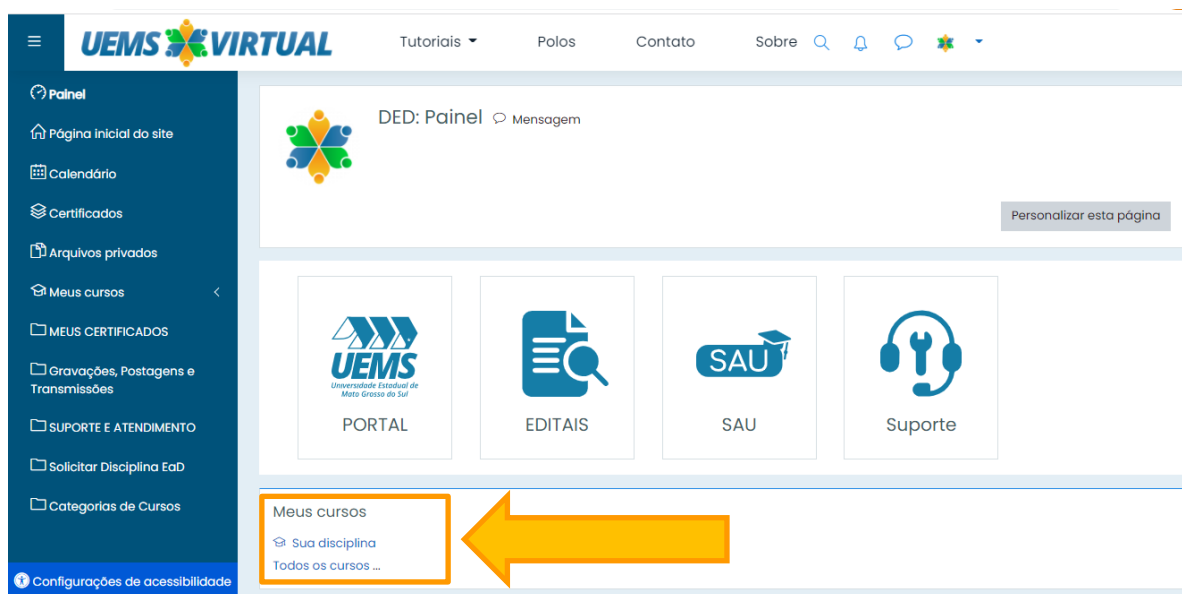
UEMS VIRTUAL

Tutoriais Polos Contato Sobre

Painel
Página inicial do site
Calendário
Certificados
Arquivos privados
Meus cursos
MEUS CERTIFICADOS
Gravações, Postagens e Transmissões
SUPORTE E ATENDIMENTO
Solicitar Disciplina EaD
Categorias de Cursos

Configurações de acessibilidade

DED: Painel Mensagem

Personalizar esta página

UEMS
Universidade Estadual de Mato Grosso do Sul
PORTAL

EDITAIS

SAU
SAU

Suporte

Meus cursos
Sua disciplina
Todos os cursos ...